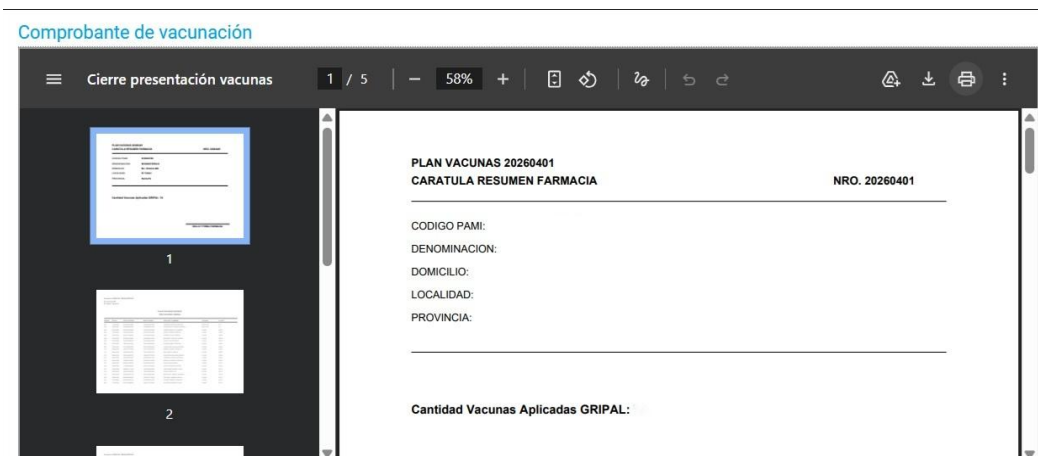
Comprobante de vacunación

Cierre presentación vacunas 1 / 5 — 58% +

1

2

PLAN VACUNAS 20260401
CARATULA RESUMEN FARMACIA NRO. 20260401

CODIGO PAMI:
DENOMINACION:
DOMICILIO:
LOCALIDAD:
PROVINCIA:

Cantidad Vacunas Aplicadas GRIPAL: